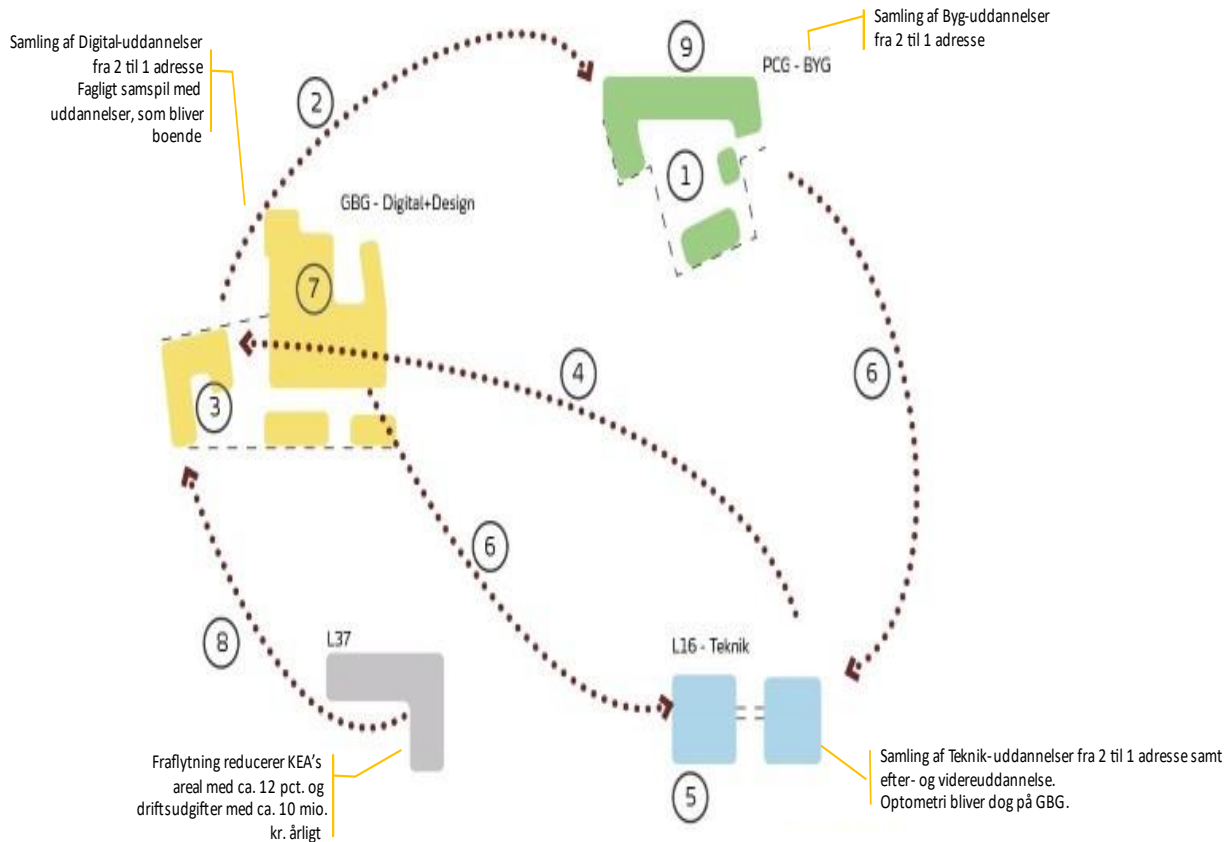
Samling af Digital-uddannelser fra 2 til 1 adresse
Fagligt samspil med uddannelser, som bliver boende

Samling af Byg-uddannelser fra 2 til 1 adresse

9

PCG - BYG

1

2

GBG - Digital+Design

7

3

4

6

6

8

L37

L16 - Teknik

5

Fraflytning reducerer KEA's areal med ca. 12 pct. og driftsudgifter med ca. 10 mio. kr. årligt

Samling af Teknik-uddannelser fra 2 til 1 adresse samt efter- og videreuddannelse.
Optometri bliver dog på GBG.